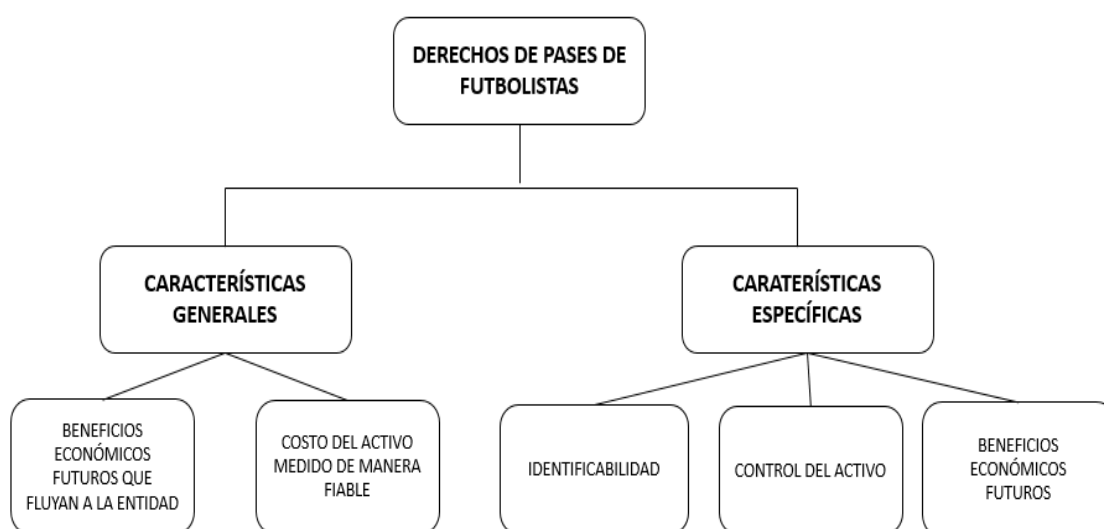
DERECHOS DE PASES DE FUTBOLISTAS

CARACTERÍSTICAS GENERALES

CARATERÍSTICAS ESPECÍFICAS

BENEFICIOS ECONÓMICOS FUTUROS QUE FLUYAN A LA ENTIDAD

COSTO DEL ACTIVO MEDIDO DE MANERA FIABLE

IDENTIFICABILIDAD

CONTROL DEL ACTIVO

BENEFICIOS ECONÓMICOS FUTUROS